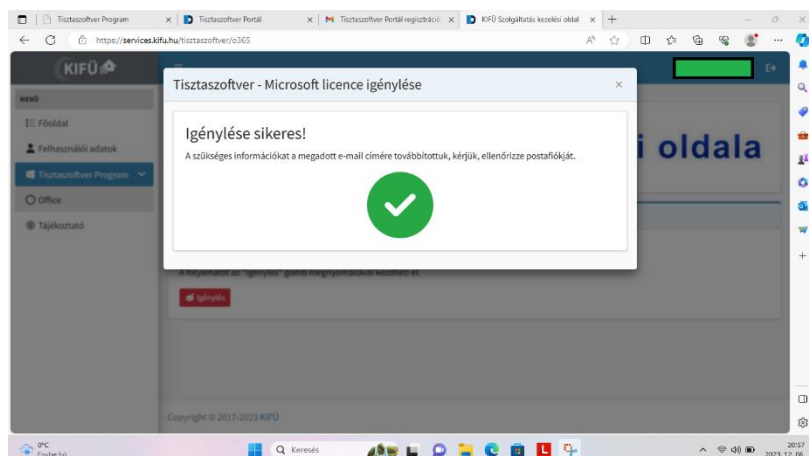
Tisztaszoftver Program
Tisztaszoftver Portál
Tisztaszoftver Portál regisztráció
KIFÜ Szolgáltatás kezelési oldal
https://services.kifu.hu/tisztaszoftver/o365

KIFÜ

MENÜ
Főoldal
Felhasználói adatok
Tisztaszoftver Program
Office
Tájékoztató

Tisztaszoftver - Microsoft licence igénylése
×
Igénylése sikeres!
A szükséges információkat a megadott e-mail címére továbbítottuk, kérjük, ellenőrizze postafiókját.

i oldala

A folyamatot az "Igénylés" gomb megnyomásával kezdheti el.
Igénylés

Copyright © 2017-2023 KIFÜ

0°C
Keresés
20:57
2023. 12. 06.